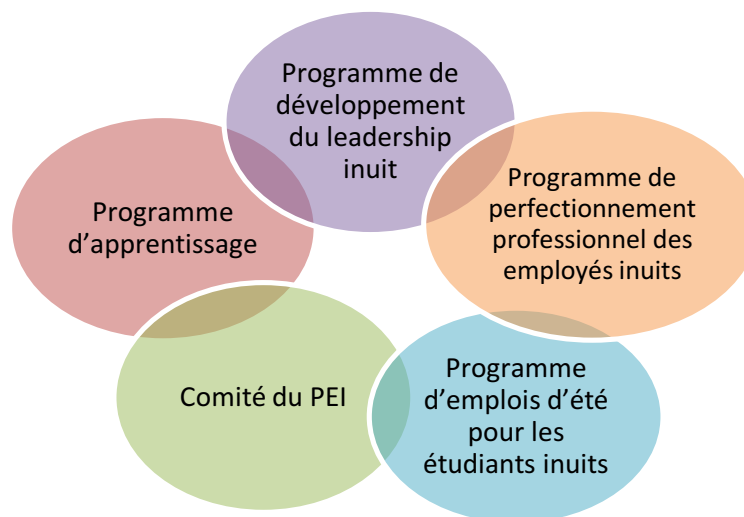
Programme de développement du leadership inuit

Programme de perfectionnement professionnel des employés inuits

Programme d’emplois d’été pour les étudiants inuits

Comité du PEI

Programme d’apprentissage